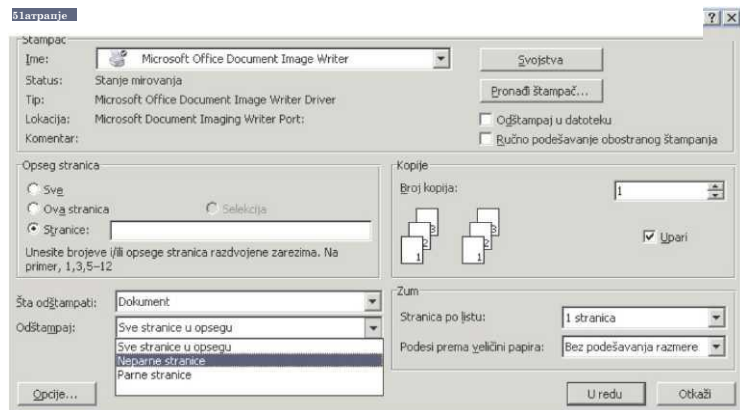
Štampanje

? X

Štampač

Ime: Microsoft Office Document Image Writer

Status: Stanje mirovanja

Tip: Microsoft Office Document Image Writer Driver

Lokacija: Microsoft Document Imaging Writer Port:

Komentar:

Svojstva

Pronađi štampač...

Odštampaj u datoteku

Ručno podešavanje obostranog štampanja

Opseg stranica

Sve

Ova stranica

Selekcija

Stranice:

Unesite brojeve i/ili opsege stranica razdvojene zarezima. Na primer, 1,3,5–12

Kopije

Broj kopija: 1

3 2 1 3 2 1

Upari

Šta odštampati: Dokument

Odštampaj: Sve stranice u opsegu

Sve stranice u opsegu
Neparne stranice
Parne stranice

Zum

Stranica po listu: 1 stranica

Podesi prema veličini papira: Bez podešavanja razmere

Opcije...

U redu

Otkaži